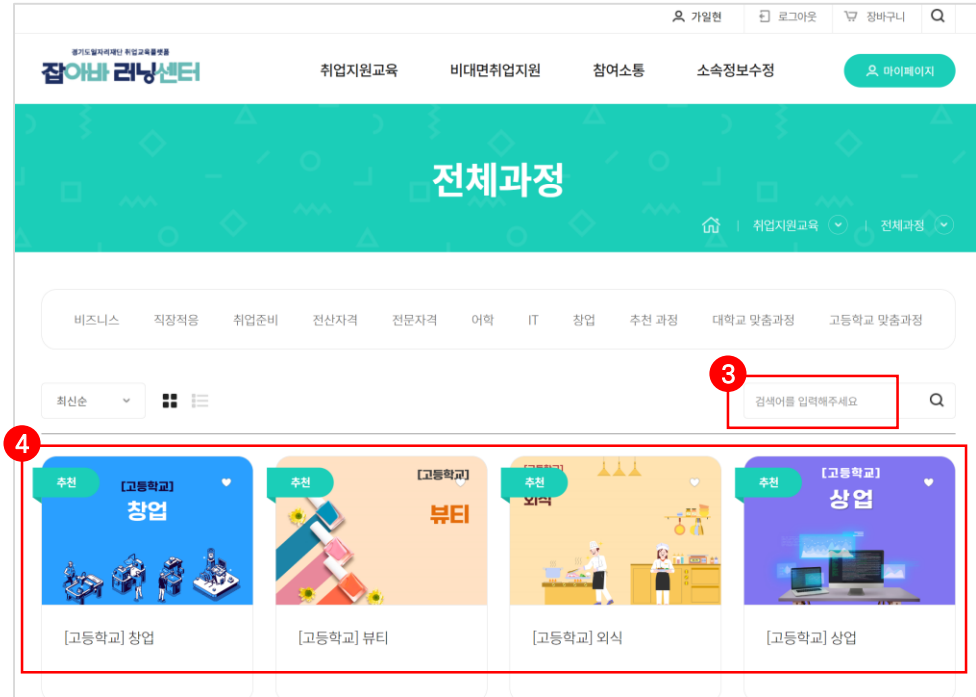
가입현 로그아웃 장바구니

경기도일자리재단 취업교육플랫폼
잡아바 러닝센터

취업지원교육 비대면취업지원 참여소통 소속정보수정 마이페이지

전체과정

취업지원교육 | 전체과정

비즈니스 직장적응 취업준비 전산자격 전문자격 어학 IT 창업 추천 과정 대학교 맞춤과정 고등학교 맞춤과정

최신순

3

검색어를 입력해주세요

4

추천
[고등학교]
창업

[고등학교] 창업

추천
[고등학교]
뷰티

[고등학교] 뷰티

추천
[고등학교]
외식

[고등학교] 외식

추천
[고등학교]
상업

[고등학교] 상업